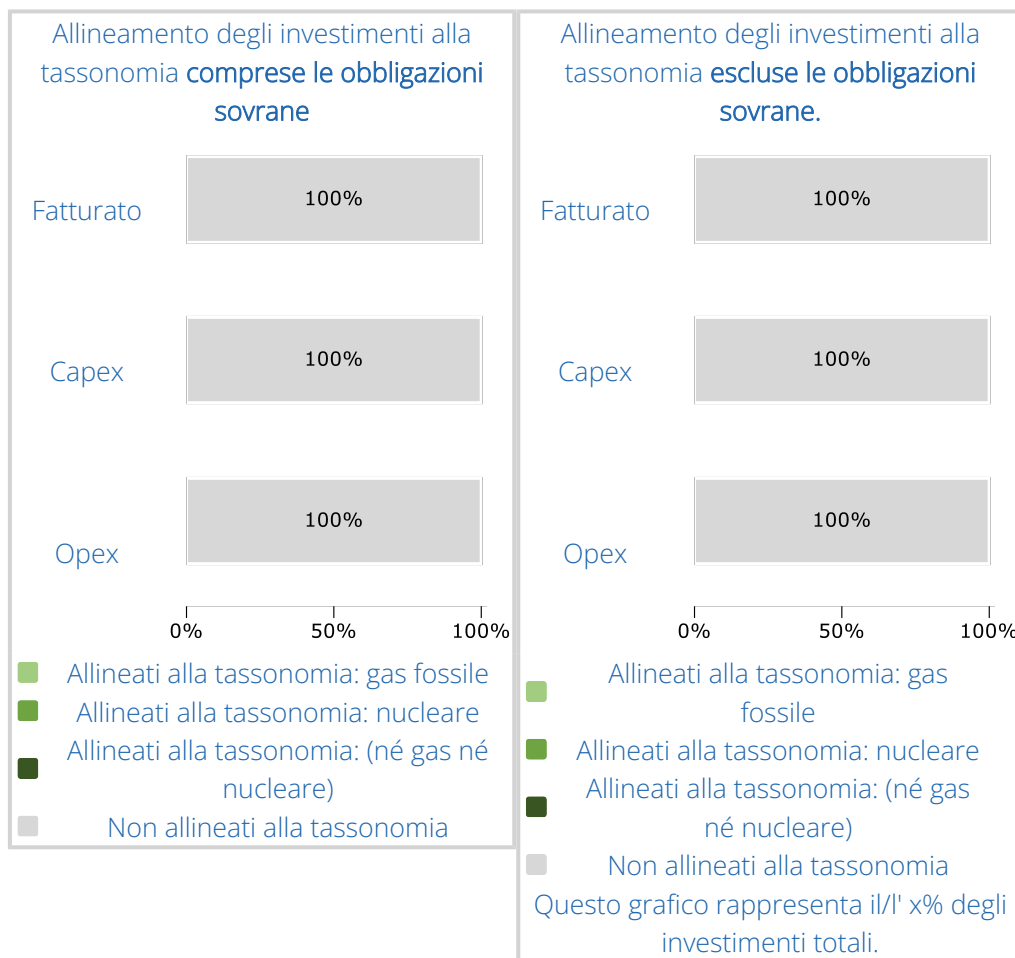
Allineamento degli investimenti alla tassonomia comprese le obbligazioni sovrane

Fatturato
100%

Capex
100%

Opex
100%

0% 50% 100%

Allineati alla tassonomia: gas fossile
Allineati alla tassonomia: nucleare
Allineati alla tassonomia: (né gas né nucleare)
Non allineati alla tassonomia

Allineamento degli investimenti alla tassonomia escluse le obbligazioni sovrane.

Fatturato
100%

Capex
100%

Opex
100%

0% 50% 100%

Allineati alla tassonomia: gas fossile
Allineati alla tassonomia: nucleare
Allineati alla tassonomia: (né gas né nucleare)
Non allineati alla tassonomia

Questo grafico rappresenta il/l' x% degli investimenti totali.